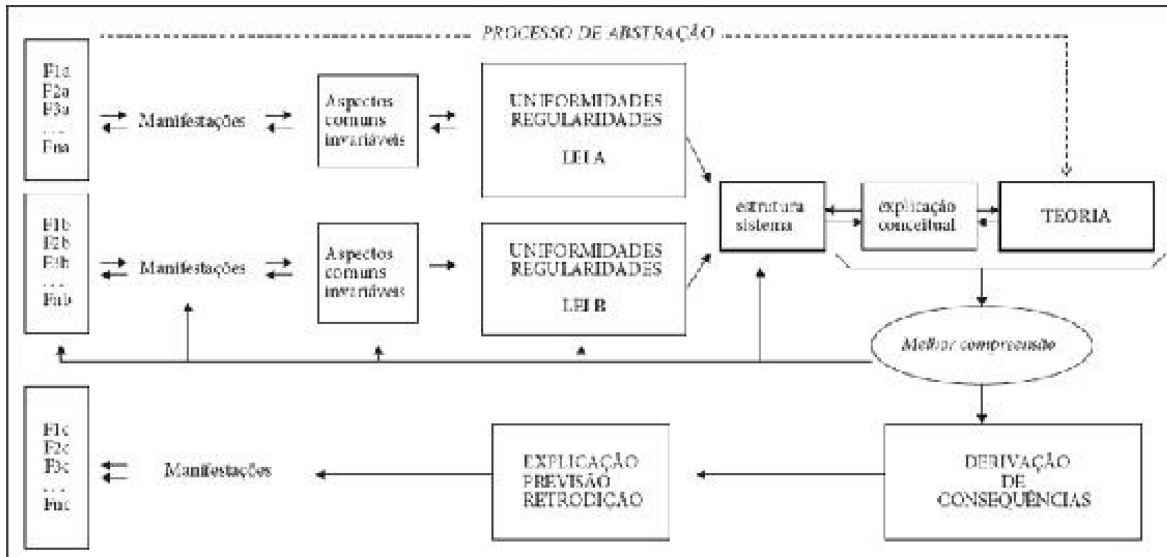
PROCESSO DE ABSTRAÇÃO

F1a
F2a
F3a
...
Fna

Manifestações

Aspectos comuns invariáveis

UNIFORMIDADES
REGULARIDADES
LEI A

F1b
F2b
F3b
...
Fnb

Manifestações

Aspectos comuns invariáveis

UNIFORMIDADES
REGULARIDADES
LEI B

estrutura sistema

explicação conceitual

TEORIA

Melhor compreensão

F1c
F2c
F3c
...
Fnc

Manifestações

EXPLICAÇÃO
PREVISÃO
RETRODIÇÃO

DERIVAÇÃO
DE
CONSEQUÊNCIAS